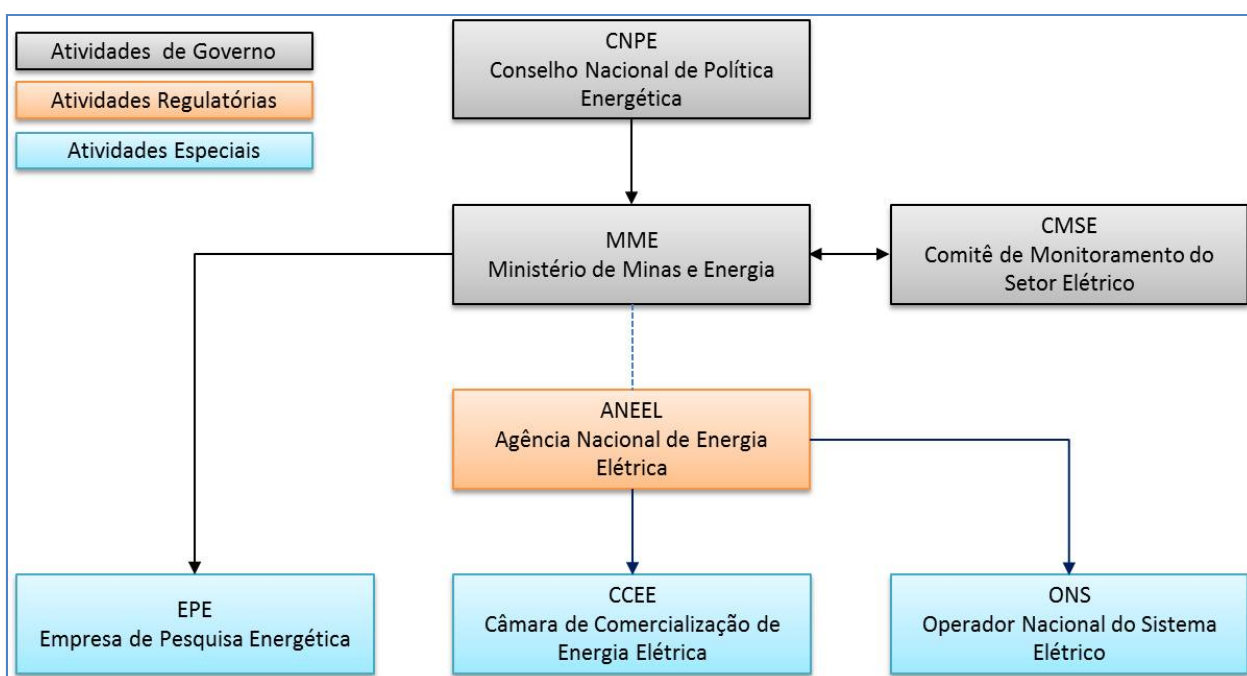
Atividades de Governo

Atividades Regulatórias

Atividades Especiais

CNPE
Conselho Nacional de Política Energética

MME
Ministério de Minas e Energia

CMSE
Comitê de Monitoramento do Setor Elétrico

ANEEL
Agência Nacional de Energia Elétrica

EPE
Empresa de Pesquisa Energética

CCEE
Câmara de Comercialização de Energia Elétrica

ONS
Operador Nacional do Sistema Elétrico